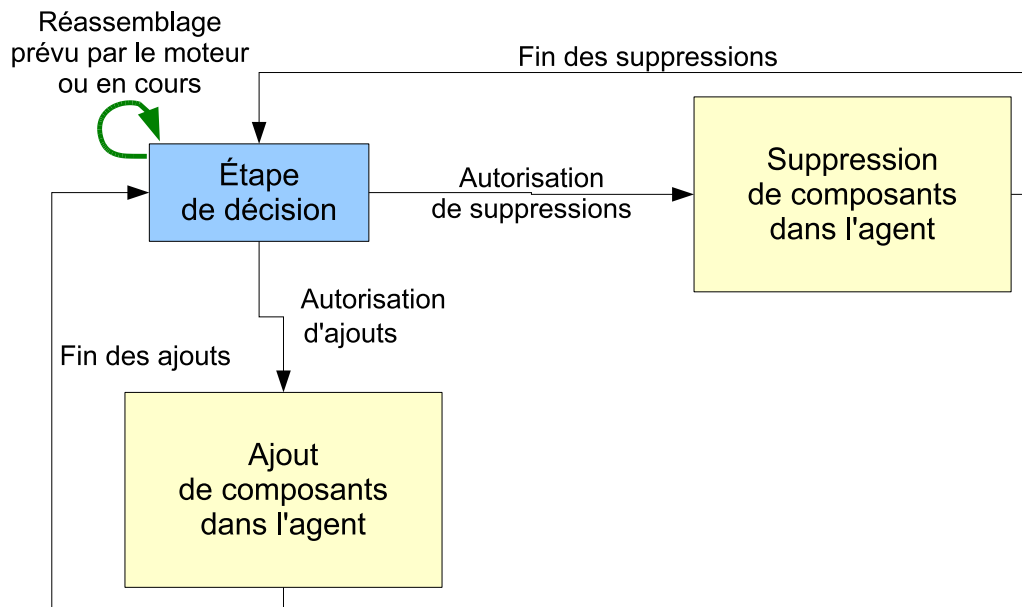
Réassemblage prévu par le moteur ou en cours

Fin des suppressions

Étape de décision

Autorisation de suppressions

Suppression de composants dans l'agent

Autorisation d'ajouts

Fin des ajouts

Ajout de composants dans l'agent